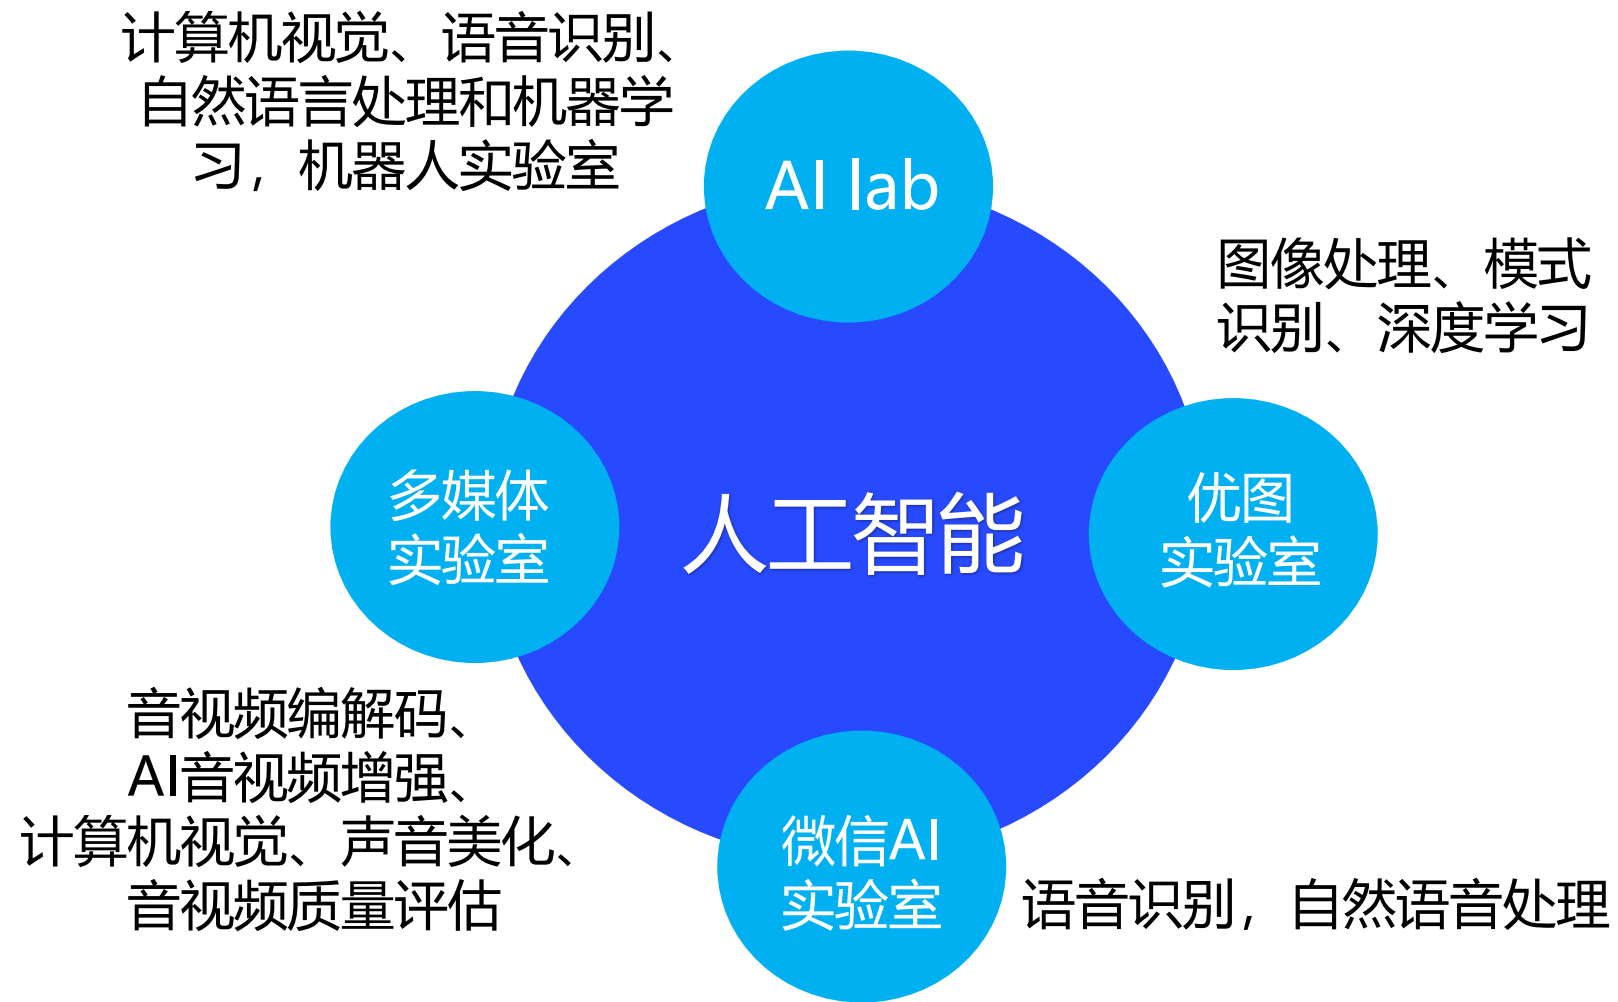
计算机视觉、语音识别、自然语言处理和机器学习，机器人实验室

AI lab

图像处理、模式识别、深度学习

多媒体实验室

人工智能

优图实验室

音视频编解码、AI音视频增强、计算机视觉、声音美化、音视频质量评估

微信AI实验室

语音识别，自然语音处理